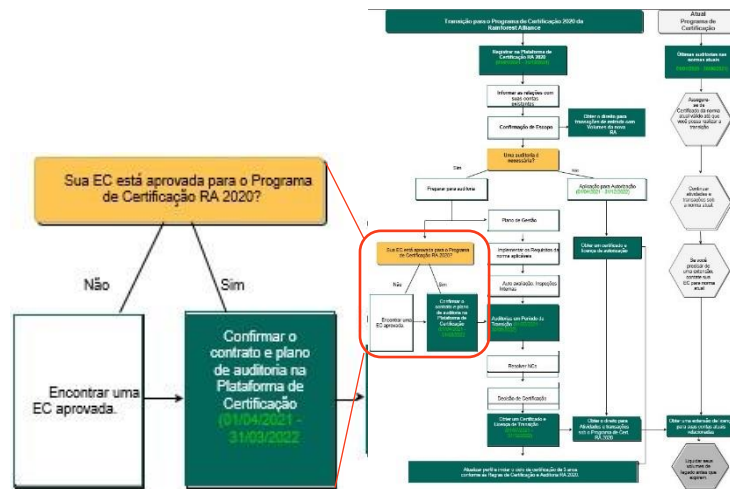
Sua EC está aprovada para o Programa de Certificação RA 2020?

Não

Sim

Encontrar uma EC aprovada.

Confirmar o contrato e plano de auditoria na Plataforma de Certificação (01/04/2021 - 31/03/2022)

Transição para o Programa de Certificação 2020 da Rainforest Alliance

Atual Programa de Certificação

Registrar na Plataforma de Certificação RA 2020

Obtenha auditorias nas normas atuais

Informar as relações com suas contas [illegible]

Assegure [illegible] Certificado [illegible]

Confirmação de Escopo

Obter o direito para transações de entrada com Volumes da nova RA

Uma auditoria é necessária?

Sim

Não

Preparar para auditoria

Aplicação para Autoavaliação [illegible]

Plano de Gestão

Continuar atividades e transações sob a norma atual

Sua EC está aprovada para o Programa de Certificação RA 2020?

Não

Sim

Encontrar uma EC aprovada.

Confirmar o contrato e plano de auditoria na Plataforma de Certificação

Implementar os Requisitos da norma aplicáveis

Obter um certificado e licença de autorização

Auto avaliação, Inspeções internas

Auditoria em Período de Transição

Se você precisar de uma extensão, contate sua EC para norma atual

Resolver NCs

Decisão de Certificação

Obter um Certificado e Licença de Transição

Obter o direito para Atividades e transações sob o Programa de Cert. RA 2020

Obter uma extensão de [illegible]

Atualizar perfil e iniciar o ciclo de certificação de 3 anos conforme as Regras de Certificação e Auditoria RA 2020.

Liquidar seus volumes de legado antes que expirem.